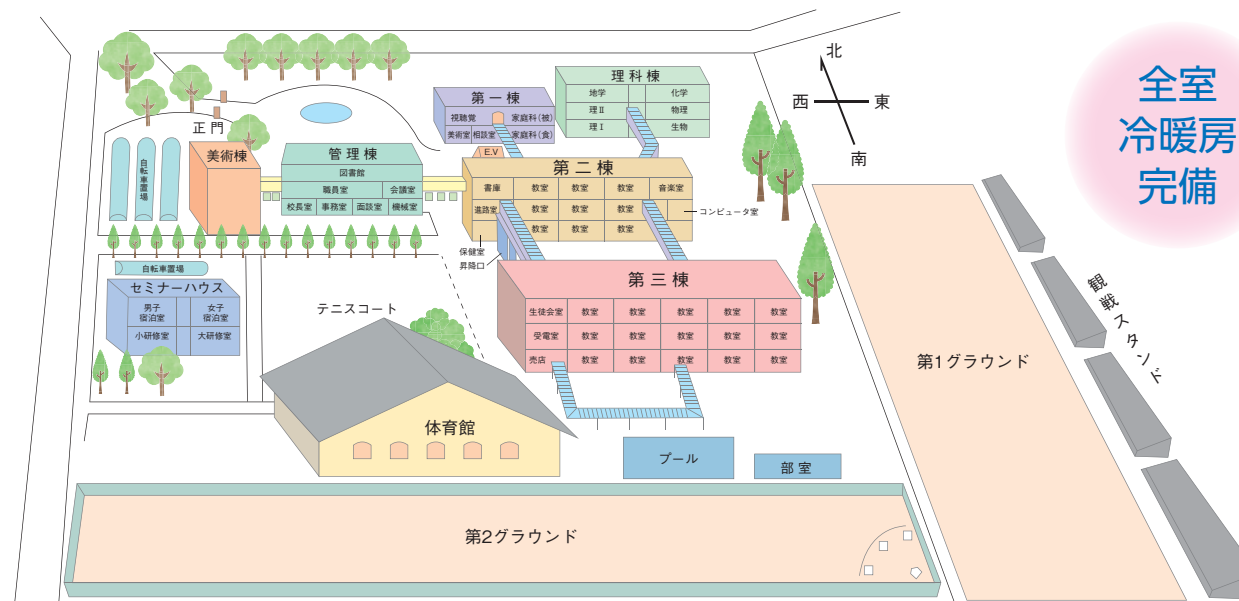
全室
冷暖房
完備

北
西
東
南

正門
自転車置場
美術棟
管理棟
図書館
職員室
会議室
校長室
事務室
面談室
機械室

第一棟
視聴覚
家庭科(被)
美術室
相談室
家庭科(食)
E.V

理科棟
地学
化学
理Ⅱ
物理
理Ⅰ
生物

第二棟
書庫
教室
教室
教室
音楽室
進路室
教室
教室
教室
コンピュータ室
教室
教室
教室
保健室
昇降口

自転車置場
セミナーハウス
男子宿泊室
女子宿泊室
小研修室
大研修室

テニスコート

第三棟
生徒会室
教室
教室
教室
教室
教室
受電室
教室
教室
教室
教室
教室
売店
教室
教室
教室
教室
教室

体育館
プール
部室

第1グラウンド
観戦スタンド

第2グラウンド